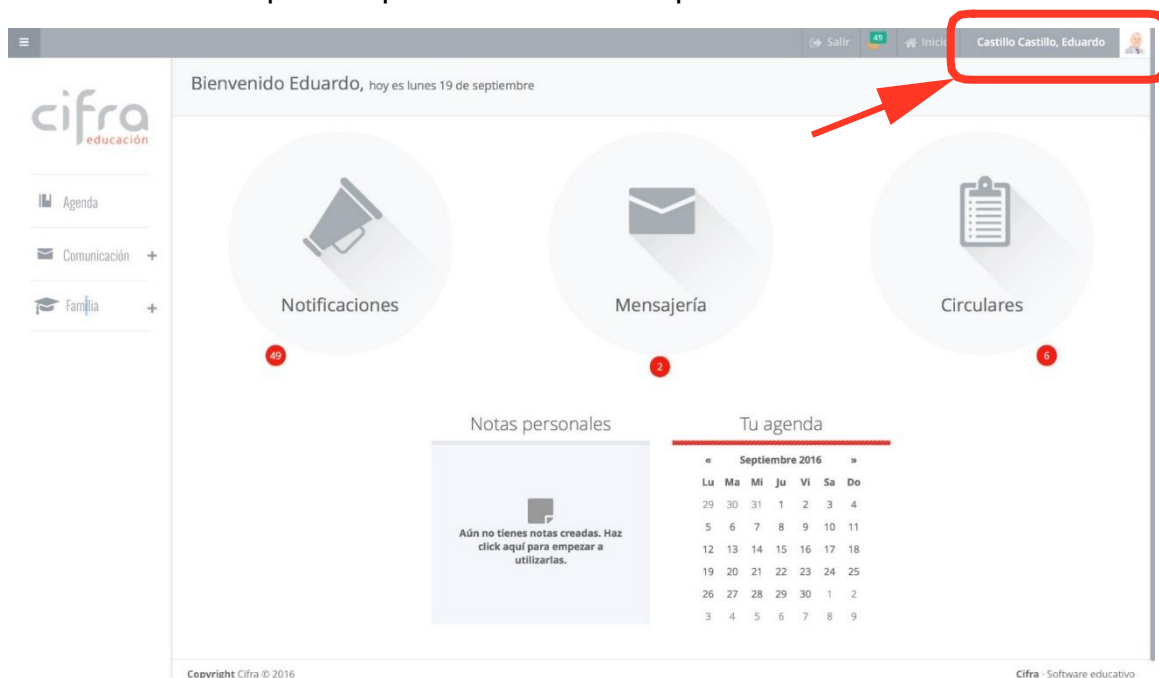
≡ Salir 49 Inicio Castillo Castillo, Eduardo

cifra educación

Agenda

Comunicación +

Familia +

Bienvenido Eduardo, hoy es lunes 19 de septiembre

Notificaciones
49

Mensajería
2

Circulares
6

Notas personales

Aún no tienes notas creadas. Haz click aquí para empezar a utilizarlas.

Tu agenda

« Septiembre 2016 »

| Lu | Ma | Mi | Ju | Vi | Sa | Do |
|---|---|---|---|---|---|---|
| 29 | 30 | 31 | 1 | 2 | 3 | 4 |
| 5 | 6 | 7 | 8 | 9 | 10 | 11 |
| 12 | 13 | 14 | 15 | 16 | 17 | 18 |
| 19 | 20 | 21 | 22 | 23 | 24 | 25 |
| 26 | 27 | 28 | 29 | 30 | 1 | 2 |
| 3 | 4 | 5 | 6 | 7 | 8 | 9 |

Copyright Cifra © 2016

Cifra - Software educativo